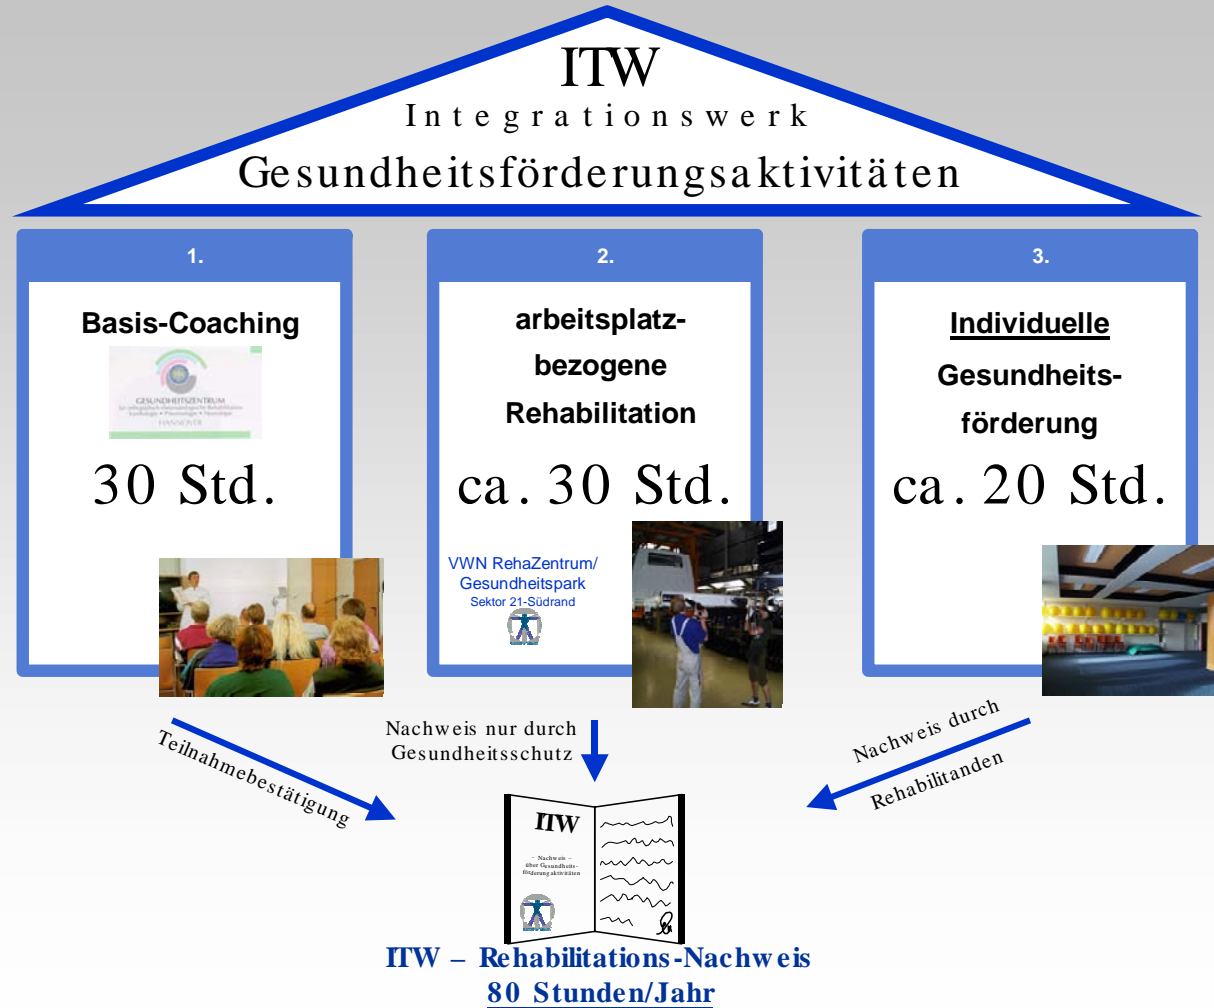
ITW
Integrationswerk
Gesundheitsförderungsaktivitäten

1.
Basis-Coaching
GESUNDHEITSZENTRUM
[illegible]
HANNOVER
30 Std.

2.
arbeitsplatzbezogene Rehabilitation
ca. 30 Std.
VWN RehaZentrum/ Gesundheitspark
Sektor 21-Südrand

3.
Individuelle
Gesundheitsförderung
ca. 20 Std.

Teilnahmebestätigung

Nachweis nur durch Gesundheitsschutz

Nachweis durch Rehabilitanden

ITW
– Nachweis – über Gesundheitsförderungaktivitäten

ITW – Rehabilitations-Nachweis
80 Stunden/Jahr